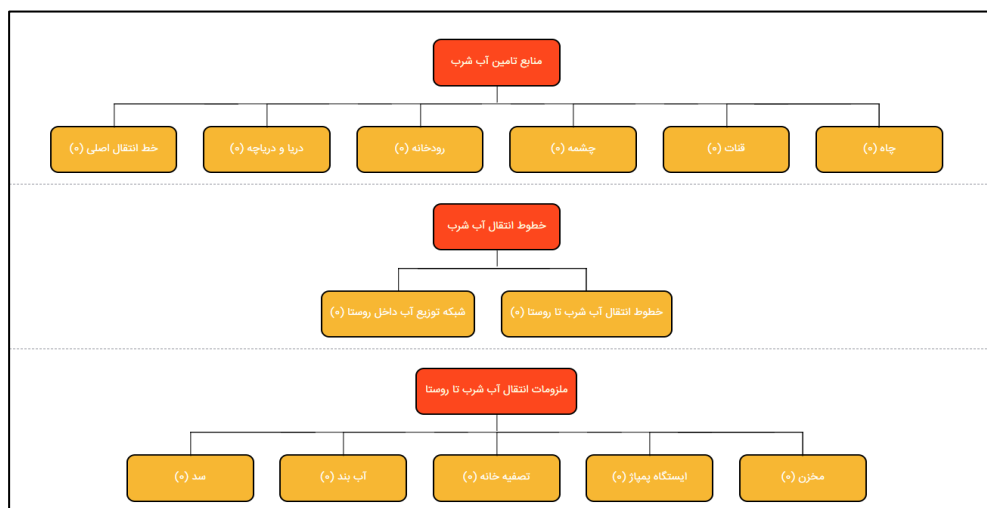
منابع تامین آب شرب

چاه (۰)
قنات (۰)
چشمه (۰)
رودخانه (۰)
دریا و دریاچه (۰)
خط انتقال اصلی (۰)

خطوط انتقال آب شرب

خطوط انتقال آب شرب تا روستا (۰)
شبکه توزیع آب داخل روستا (۰)

ملزومات انتقال آب شرب تا روستا

مخزن (۰)
ایستگاه پمپاژ (۰)
تصفیه خانه (۰)
آب بند (۰)
سد (۰)